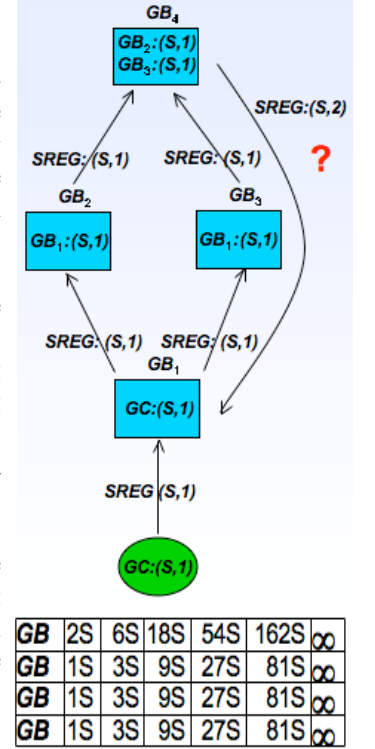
$GB_4$

$GB_2$:(S,1)
$GB_3$:(S,1)

SREG:(S,2)

?

SREG: (S,1)

SREG: (S,1)

$GB_2$

$GB_3$

$GB_1$:(S,1)

$GB_1$:(S,1)

SREG: (S,1)

SREG: (S,1)

$GB_1$

GC:(S,1)

SREG (S,1)

GC:(S,1)

| GB | 2S | 6S | 18S | 54S | 162S | $\infty$ |
|---|---|---|---|---|---|---|
| GB | 1S | 3S | 9S | 27S | 81S | $\infty$ |
| GB | 1S | 3S | 9S | 27S | 81S | $\infty$ |
| GB | 1S | 3S | 9S | 27S | 81S | $\infty$ |